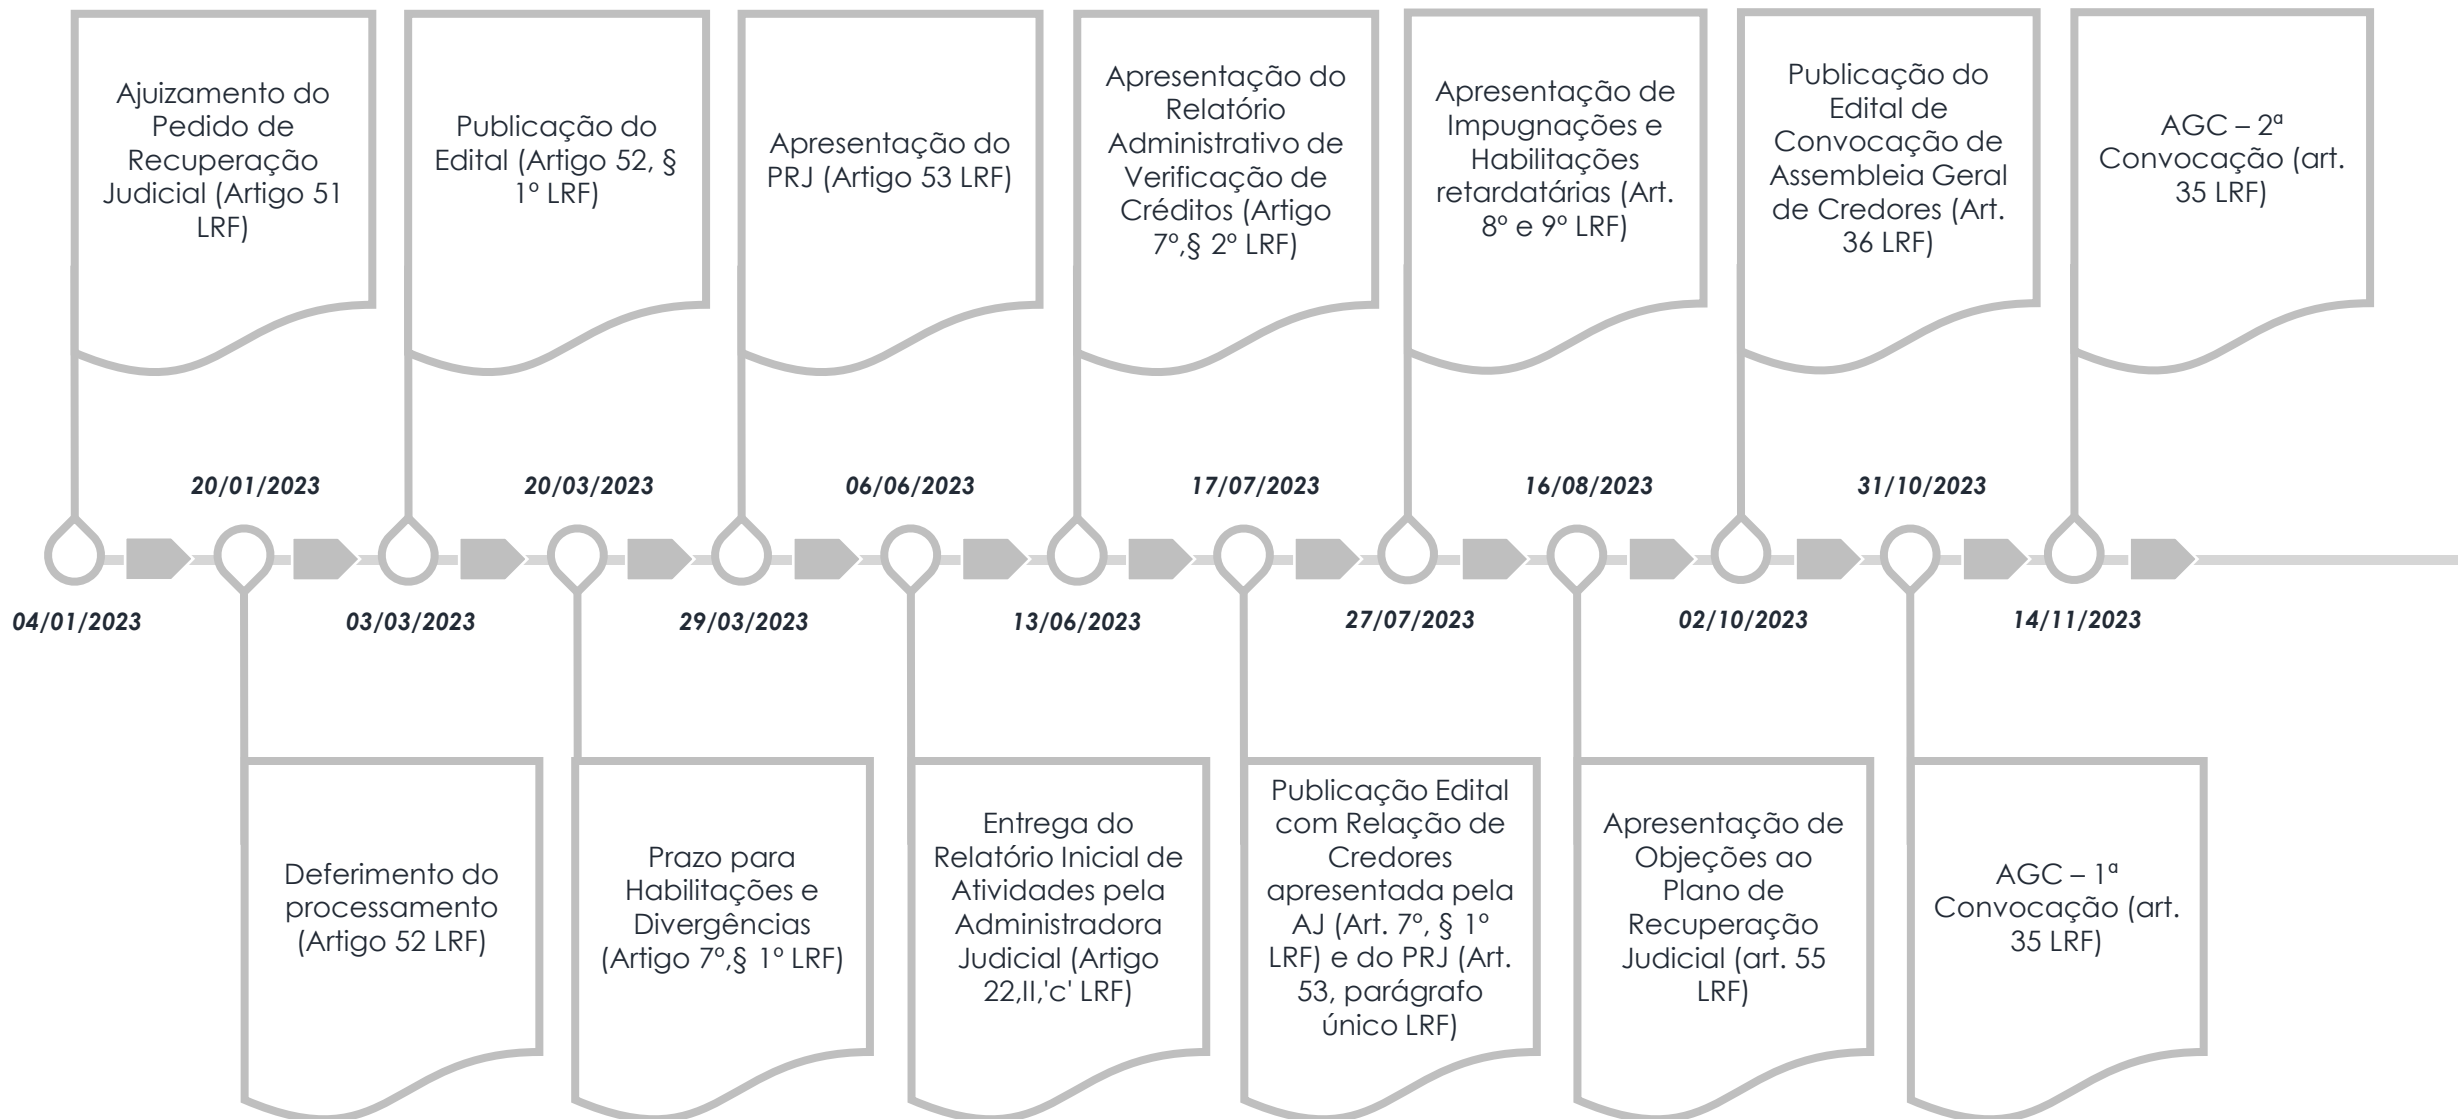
Ajuizamento do Pedido de Recuperação Judicial (Artigo 51 LRF)

Publicação do Edital (Artigo 52, § 1º LRF)

Apresentação do PRJ (Artigo 53 LRF)

Apresentação do Relatório Administrativo de Verificação de Créditos (Artigo 7º,§ 2º LRF)

Apresentação de Impugnações e Habilitações retardatárias (Art. 8º e 9º LRF)

Publicação do Edital de Convocação de Assembleia Geral de Credores (Art. 36 LRF)

AGC – 2ª Convocação (art. 35 LRF)

20/01/2023

20/03/2023

06/06/2023

17/07/2023

16/08/2023

31/10/2023

04/01/2023

03/03/2023

29/03/2023

13/06/2023

27/07/2023

02/10/2023

14/11/2023

Deferimento do processamento (Artigo 52 LRF)

Prazo para Habilitações e Divergências (Artigo 7º,§ 1º LRF)

Entrega do Relatório Inicial de Atividades pela Administradora Judicial (Artigo 22,II,'c' LRF)

Publicação Edital com Relação de Credores apresentada pela AJ (Art. 7º, § 1º LRF) e do PRJ (Art. 53, parágrafo único LRF)

Apresentação de Objeções ao Plano de Recuperação Judicial (art. 55 LRF)

AGC – 1ª Convocação (art. 35 LRF)